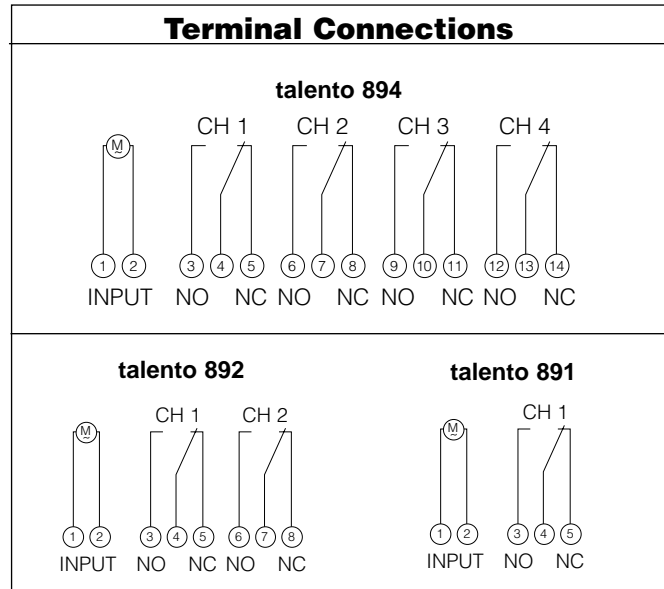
Terminal Connections

talento 894

M

CH 1 CH 2 CH 3 CH 4

1 2 3 4 5 6 7 8 9 10 11 12 13 14

INPUT NO NC NO NC NO NC NO NC

talento 892

M

CH 1 CH 2

1 2 3 4 5 6 7 8

INPUT NO NC NO NC

talento 891

M

CH 1

1 2 3 4 5

INPUT NO NC